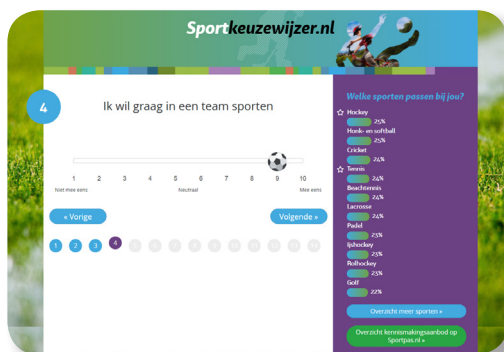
Sportkeuzewijzer.nl

4

Ik wil graag in een team sporten

1 2 3 4 5 6 7 8 9 10

Niet mee eens

Neutraal

Mee eens

« Vorige

Volgende »

1 2 3 4

Welke sporten passen bij jou?

Hockey
25%

Honk- en softball
25%

Cricket
24%

Tennis
24%

Beachtennis
24%

Lacrosse
24%

Padel
23%

IJshockey
23%

Rolhockey
23%

Golf
22%

Overzicht meer sporten »

Overzicht kennismakingsaanbod op Sportpas.nl »